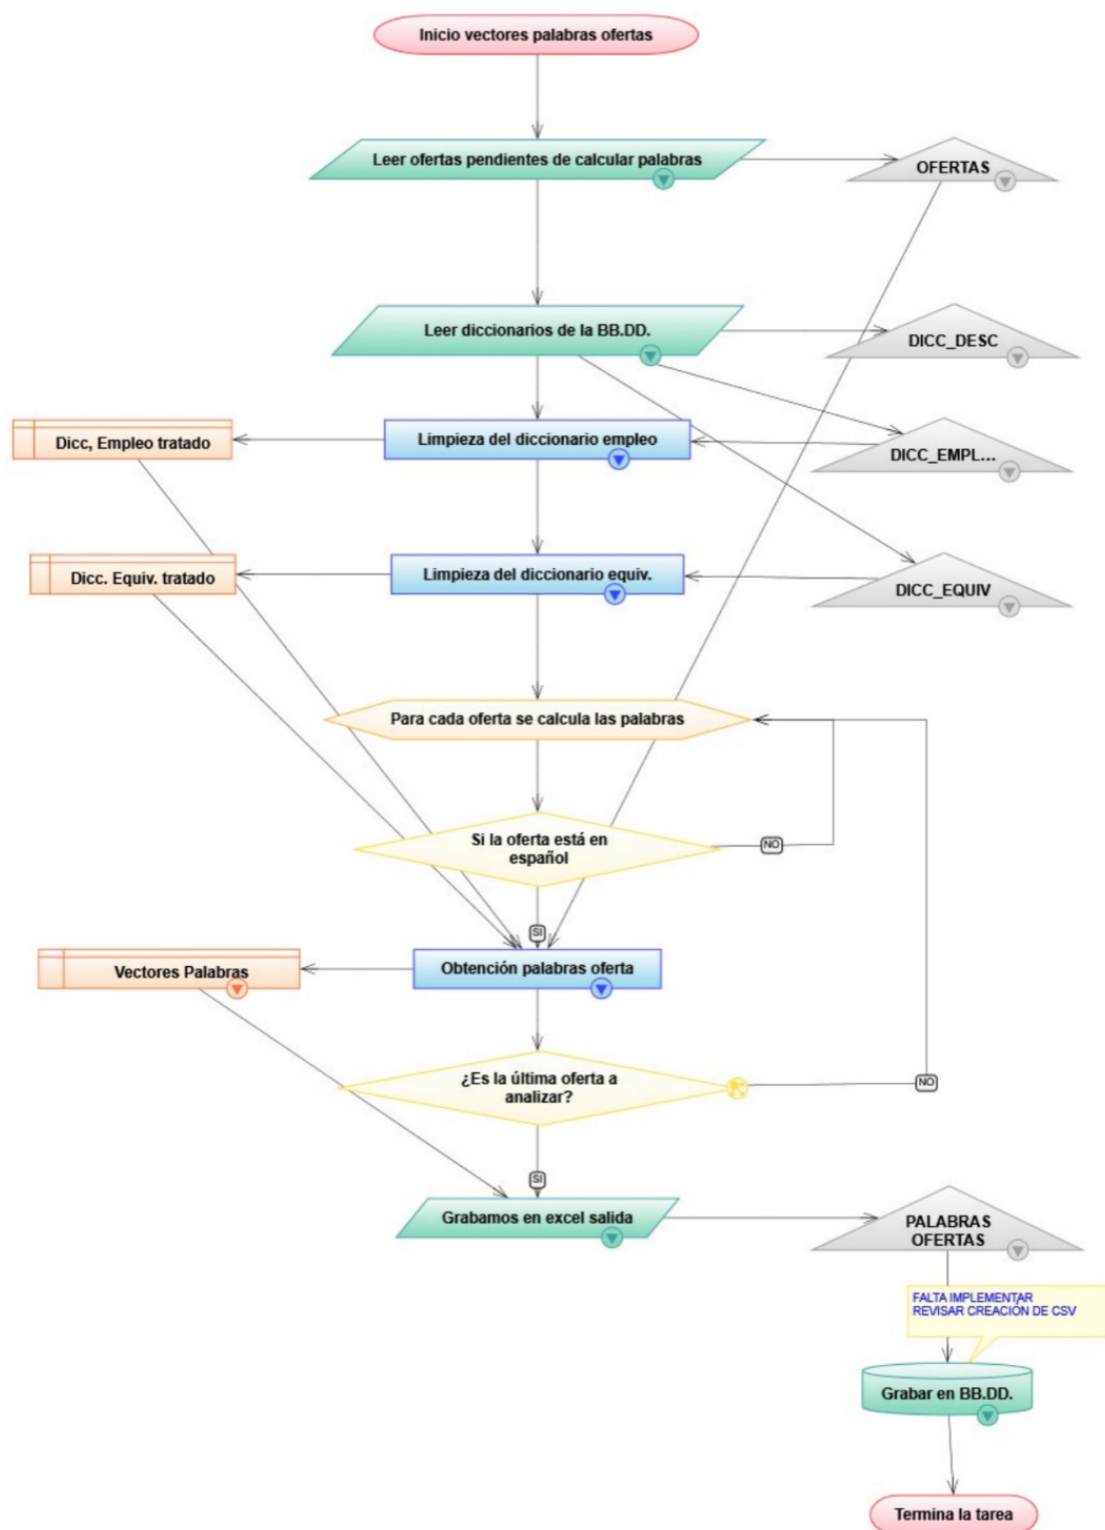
Inicio vectores palabras ofertas

Leer ofertas pendientes de calcular palabras

OFERTAS

Leer diccionarios de la BB.DD.

DICC_DESC

Dicc, Empleo tratado

Limpieza del diccionario empleo

DICC_EMPL...

Dicc. Equiv. tratado

Limpieza del diccionario equiv.

DICC_EQUIV

Para cada oferta se calcula las palabras

Si la oferta está en español

NO

SI

Vectores Palabras

Obtención palabras oferta

¿Es la última oferta a analizar?

NO

SI

Grabamos en excel salida

PALABRAS OFERTAS

FALTA IMPLEMENTAR REVISAR CREACIÓN DE CSV

Grabar en BB.DD.

Termina la tarea